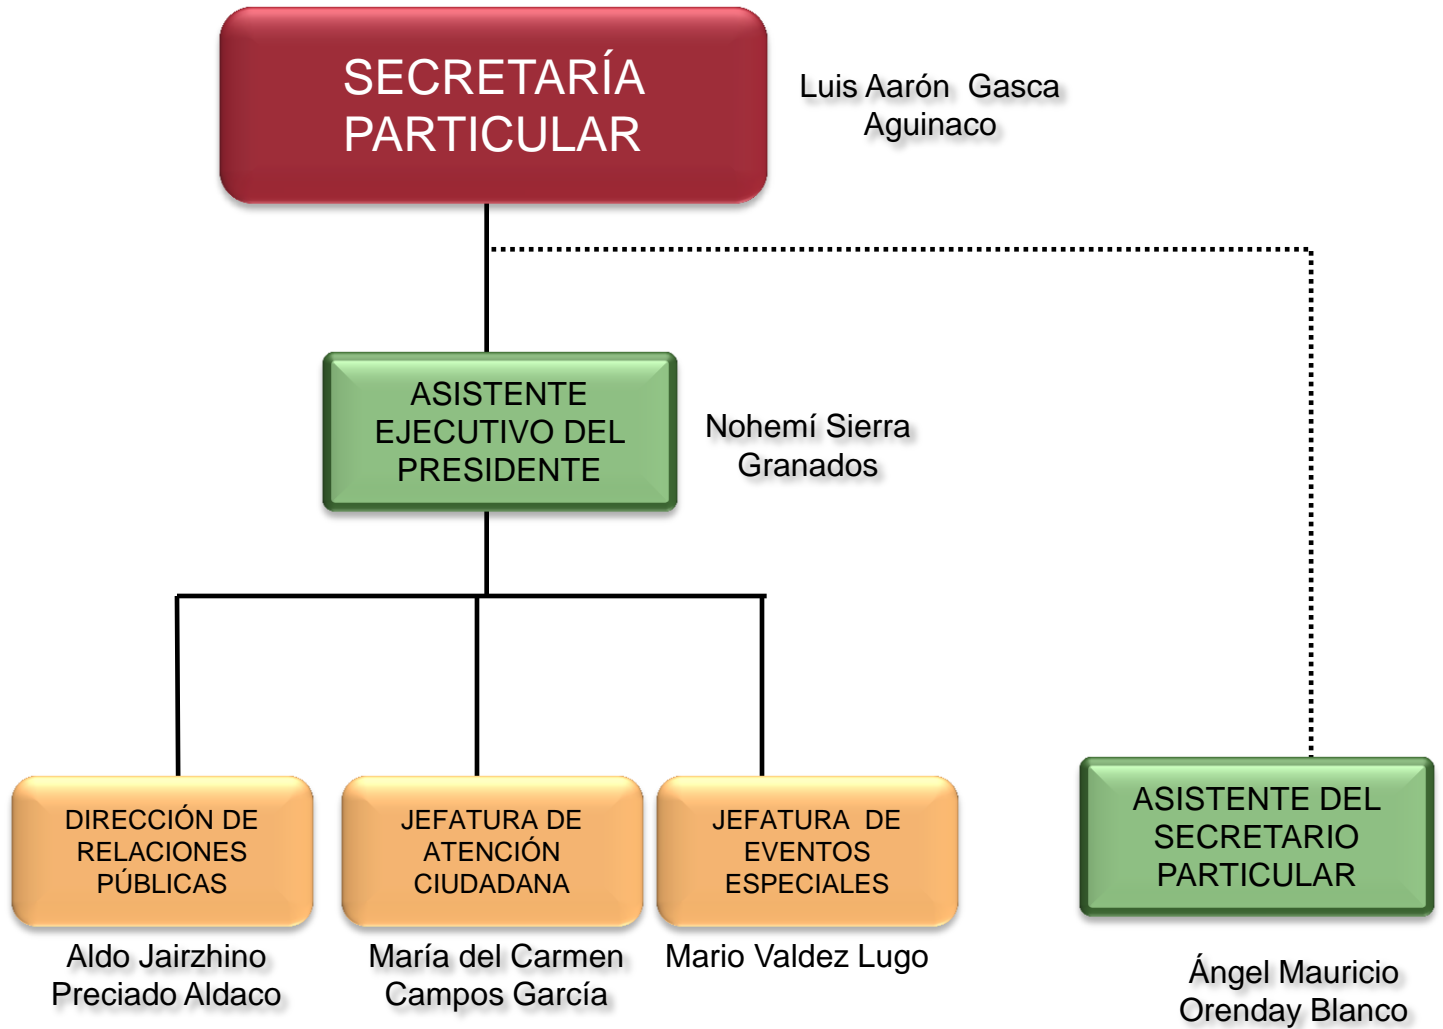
SECRETARÍA PARTICULAR

Luis Aarón Gasca Aguinaco

ASISTENTE EJECUTIVO DEL PRESIDENTE

Nohemí Sierra Granados

DIRECCIÓN DE RELACIONES PÚBLICAS

Aldo Jairzhino Preciado Aldaco

JEFATURA DE ATENCIÓN CIUDADANA

María del Carmen Campos García

JEFATURA DE EVENTOS ESPECIALES

Mario Valdez Lugo

ASISTENTE DEL SECRETARIO PARTICULAR

Ángel Mauricio Orenday Blanco